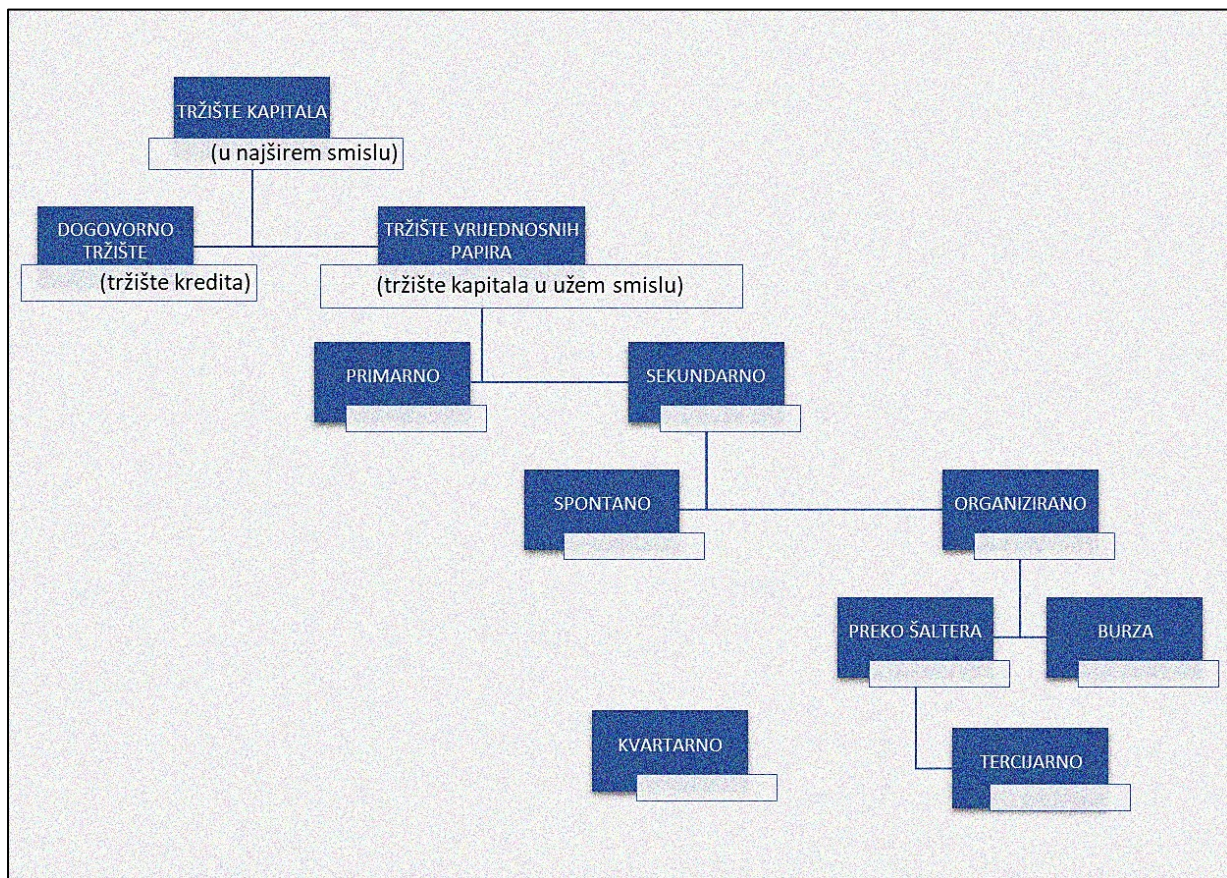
TRŽIŠTE KAPITALA
(u najširem smislu)

DOGOVORNO TRŽIŠTE
(tržište kredita)

TRŽIŠTE VRIJEDNOSNIH PAPIRA
(tržište kapitala u užem smislu)

PRIMARNO

SEKUNDARNO

SPONTANO

ORGANIZIRANO

PREKO ŠALTERA

BURZA

KVARTARNO

TERCIJARNO